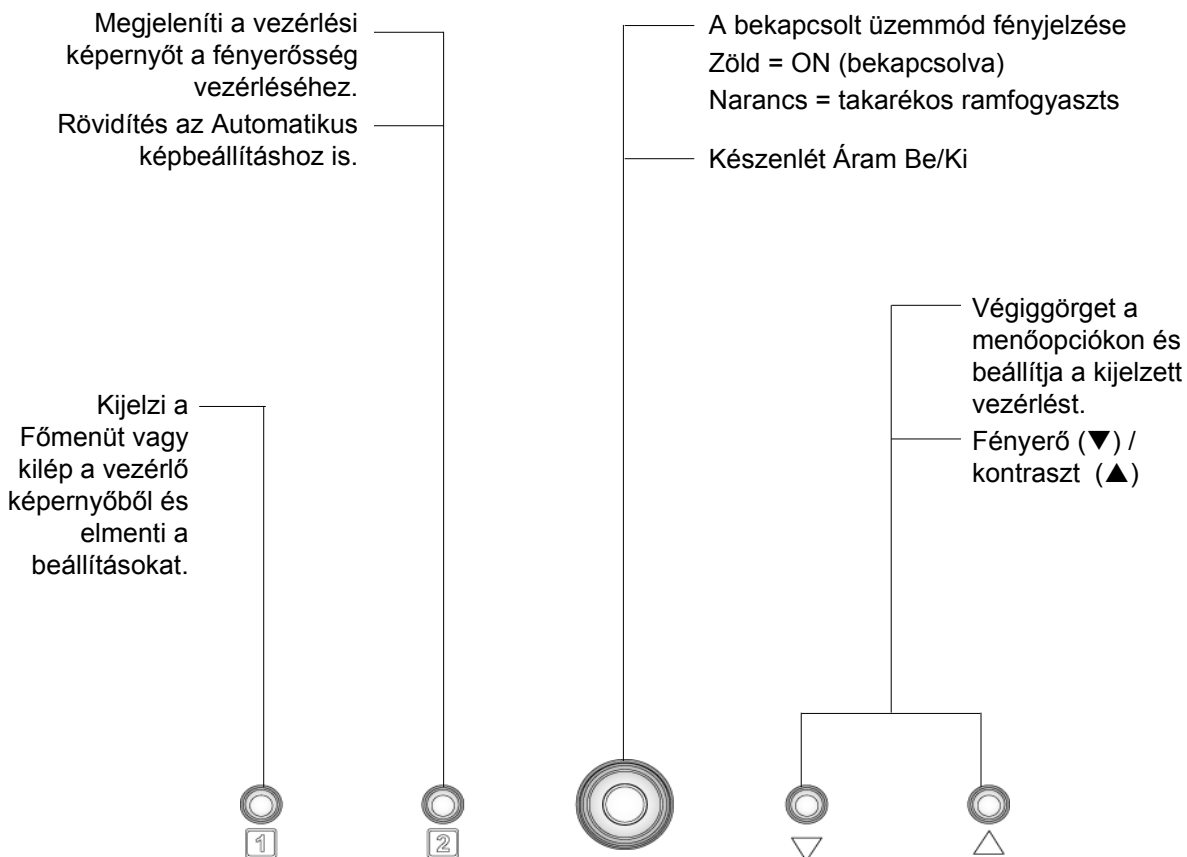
Megjeleníti a vezérlési képernyőt a fényerősség vezérléséhez.

Rövidítés az Automatikus képbeállításhoz is.

A bekapcsolt üzemmód fényjelzése
Zöld = ON (bekapcsolva)
Narancs = takarékos ramfogyaszts

Készenlét Áram Be/Ki

Végiggörget a menőopciókon és beállítja a kijelzett vezérlést.

Fényerő (▼) / kontraszt (▲)

Kijelzi a Főmenüt vagy kilép a vezérlő képernyőből és elmenti a beállításokat.

1

2

▽

△